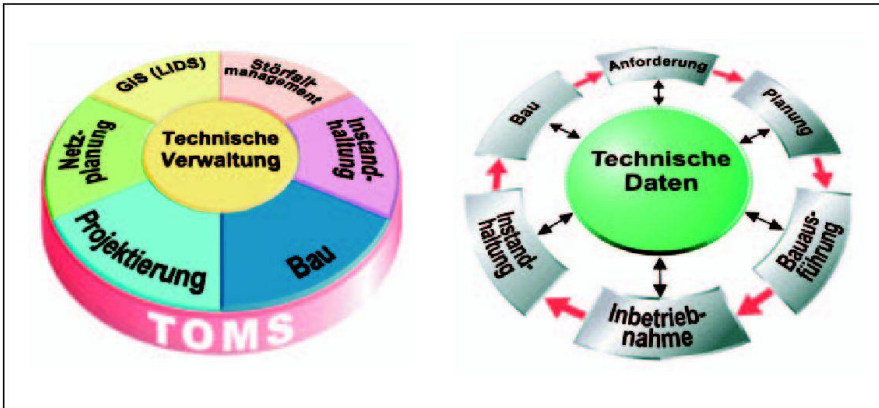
GIS (LIDS)

Störfall-management

Netz-planung

Technische Verwaltung

Instand-haltung

Projektierung

Bau

TOMS

Anforderung

Bau

Planung

Technische Daten

Instand-haltung

Bauaus-führung

Inbetrieb-nahme